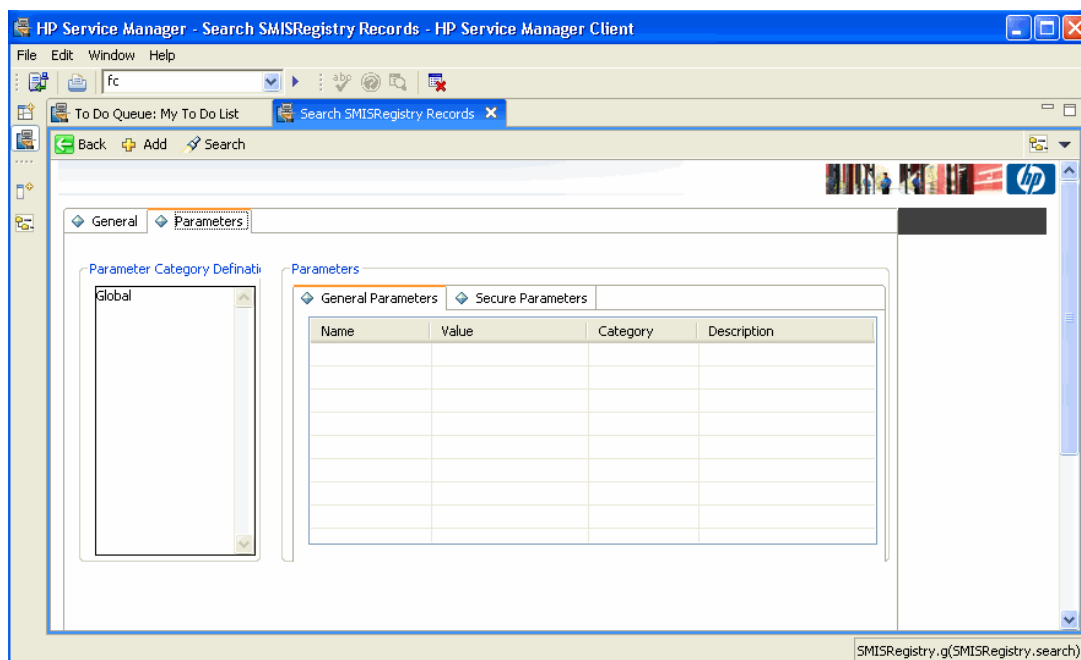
HP Service Manager - Search SMISRegistry Records - HP Service Manager Client

File Edit Window Help

fc

To Do Queue: My To Do List

Search SMISRegistry Records

Back Add Search

General Parameters

Parameter Category Definati

Global

Parameters

General Parameters Secure Parameters

| Name | Value | Category | Description |
|---|---|---|---|
| | | | |

SMISRegistry.g(SMISRegistry.search)